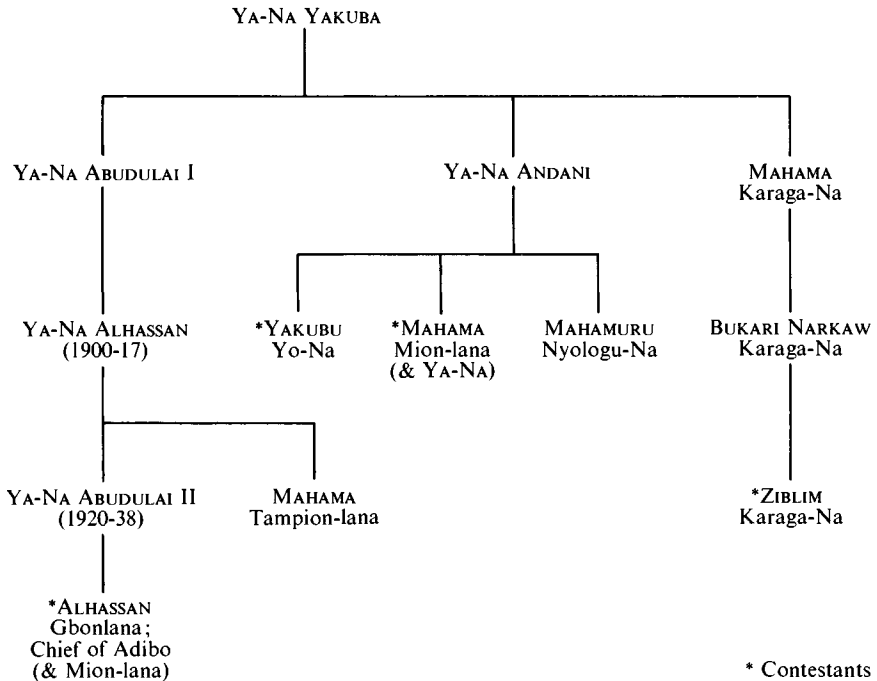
YA-NA YAKUBA

YA-NA ABUDULAI I

YA-NA ANDANI

MAHAMA Karaga-Na

YA-NA ALHASSAN (1900-17)

*YAKUBU Yo-Na

*MAHAMA Mion-lana (& YA-NA)

MAHAMURU Nyologu-Na

BUKARI NARKAW Karaga-Na

YA-NA ABUDULAI II (1920-38)

MAHAMA Tampion-lana

*ZIBLIM Karaga-Na

*ALHASSAN Gbonlana; Chief of Adibo (& Mion-lana)

* Contestants